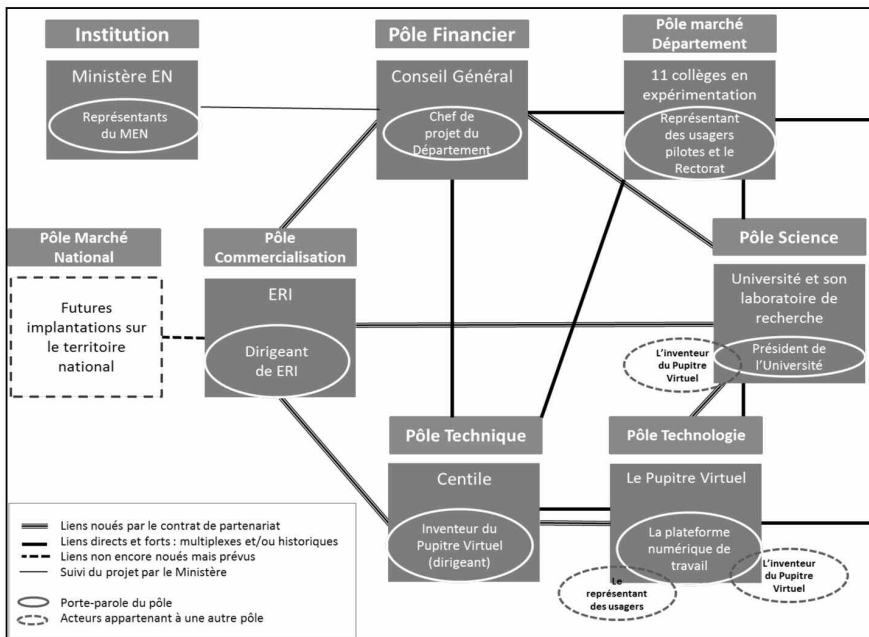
Institution

Ministère EN

Représentants du MEN

Pôle Financier

Conseil Général

Chef de projet du Département

Pôle marché Département

11 collèges en expérimentation

Représentant des usagers pilotes et le Rectorat

Pôle Marché National

Futures implantations sur le territoire national

Pôle Commercialisation

ERI

Dirigeant de ERI

Pôle Science

Université et son laboratoire de recherche

L'inventeur du Pupitre Virtuel

Président de l'Université

Pôle Technique

Centile

Inventeur du Pupitre Virtuel (dirigeant)

Pôle Technologie

Le Pupitre Virtuel

La plateforme numérique de travail

Le représentant des usagers

L'inventeur du Pupitre Virtuel

Liens noués par le contrat de partenariat
Liens directs et forts : multiplexes et/ou historiques
Liens non encore noués mais prévus
Suivi du projet par le Ministère
Porte-parole du pôle
Acteurs appartenant à une autre pôle